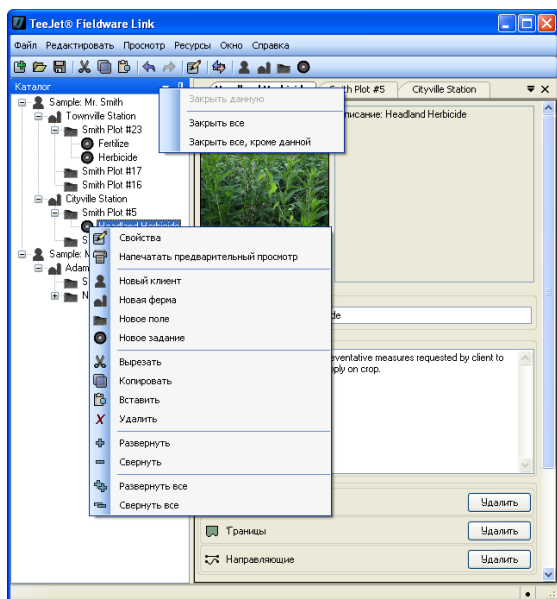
TeeJet® Fieldware Link

Файл Редактировать Просмотр Ресурсы Окно Справка

Каталог

Sample: Mr. Smith
Townville Station
Smith Plot #23
Fertilize
Herbicide
Smith Plot #17
Smith Plot #16
Cityville Station
Smith Plot #5
Headland Herbicide
S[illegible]
Sample: N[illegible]
Adam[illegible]
S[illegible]
N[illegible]

Headland Herbicide | Smith Plot #5 | Cityville Station

Закрыть данную
Закрыть все
Закрыть все, кроме данной

Описание: Headland Herbicide

Свойства
Напечатать предварительный просмотр
Новый клиент
Новая ферма
Новое поле
Новое задание
Вырезать
Копировать
Вставить
Удалить
Развернуть
Свернуть
Развернуть все
Свернуть все

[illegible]de

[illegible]eventative measures requested by client to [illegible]pply on crop.

Удалить
Границы
Удалить
Направляющие
Удалить